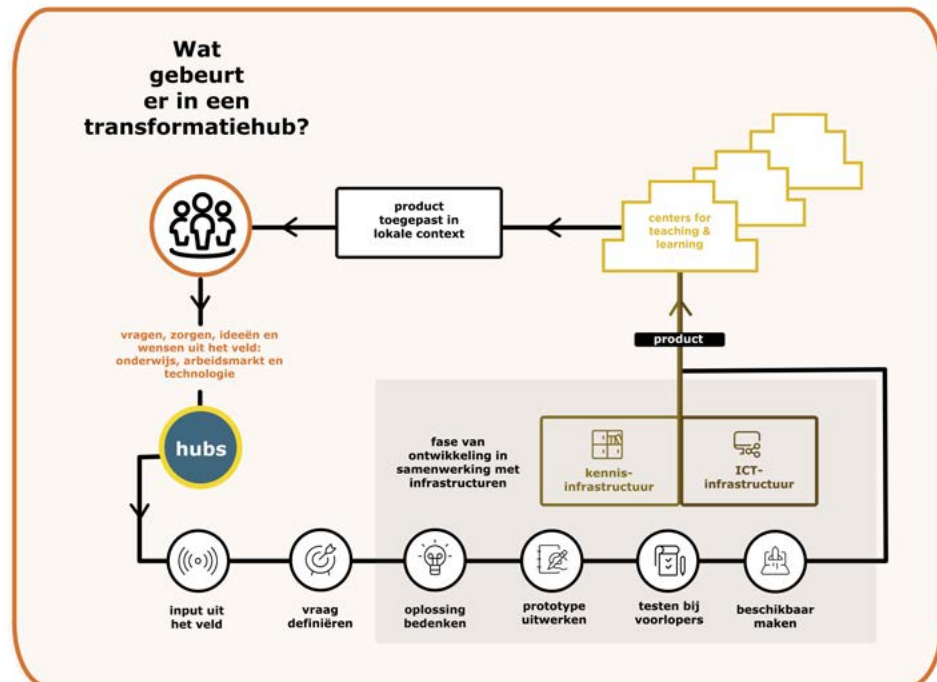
Wat gebeurt er in een transformatiehub?

product toegepast in lokale context

centers for teaching & learning

product

vragen, zorgen, ideeën en wensen uit het veld: onderwijs, arbeidsmarkt en technologie

hubs

fase van ontwikkeling in samenwerking met infrastructuren

kennis-infrastructuur

ICT-infrastructuur

input uit het veld

vraag definiëren

oplossing bedenken

prototype uitwerken

testen bij voorlopers

beschikbaar maken